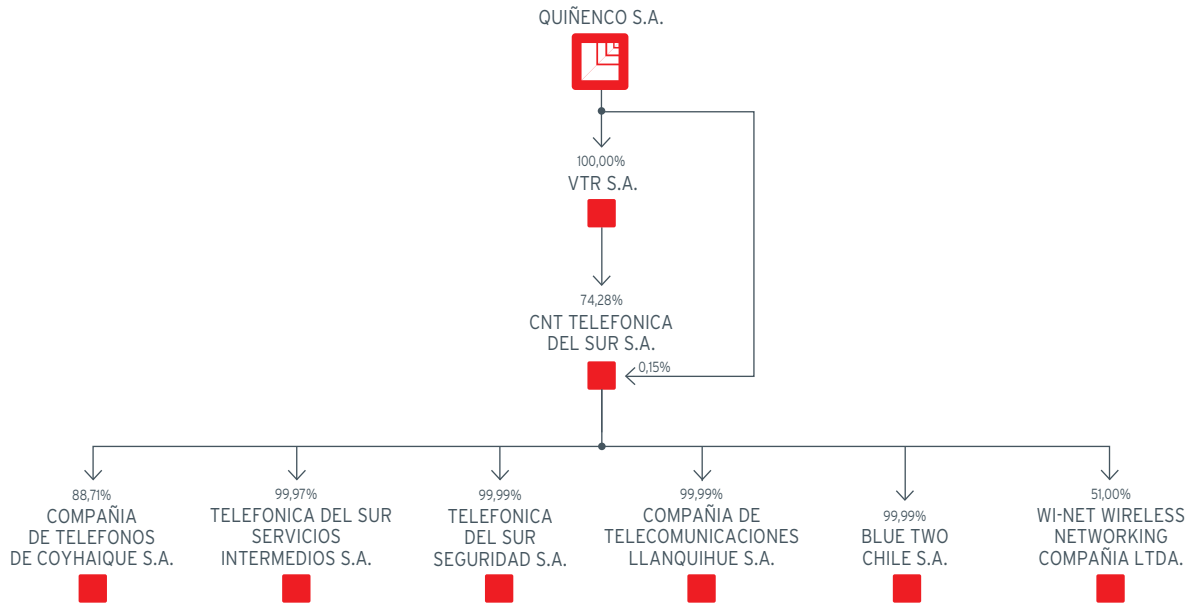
QUIÑENCO S.A.

100,00%
VTR S.A.

74,28%
CNT TELEFONICA DEL SUR S.A.

0,15%

88,71%
COMPAÑIA DE TELEFONOS DE COYHAIQUE S.A.

99,97%
TELEFONICA DEL SUR SERVICIOS INTERMEDIOS S.A.

99,99%
TELEFONICA DEL SUR SEGURIDAD S.A.

99,99%
COMPAÑIA DE TELECOMUNICACIONES LLANQUIHUE S.A.

99,99%
BLUE TWO CHILE S.A.

51,00%
WI-NET WIRELESS NETWORKING COMPAÑIA LTDA.